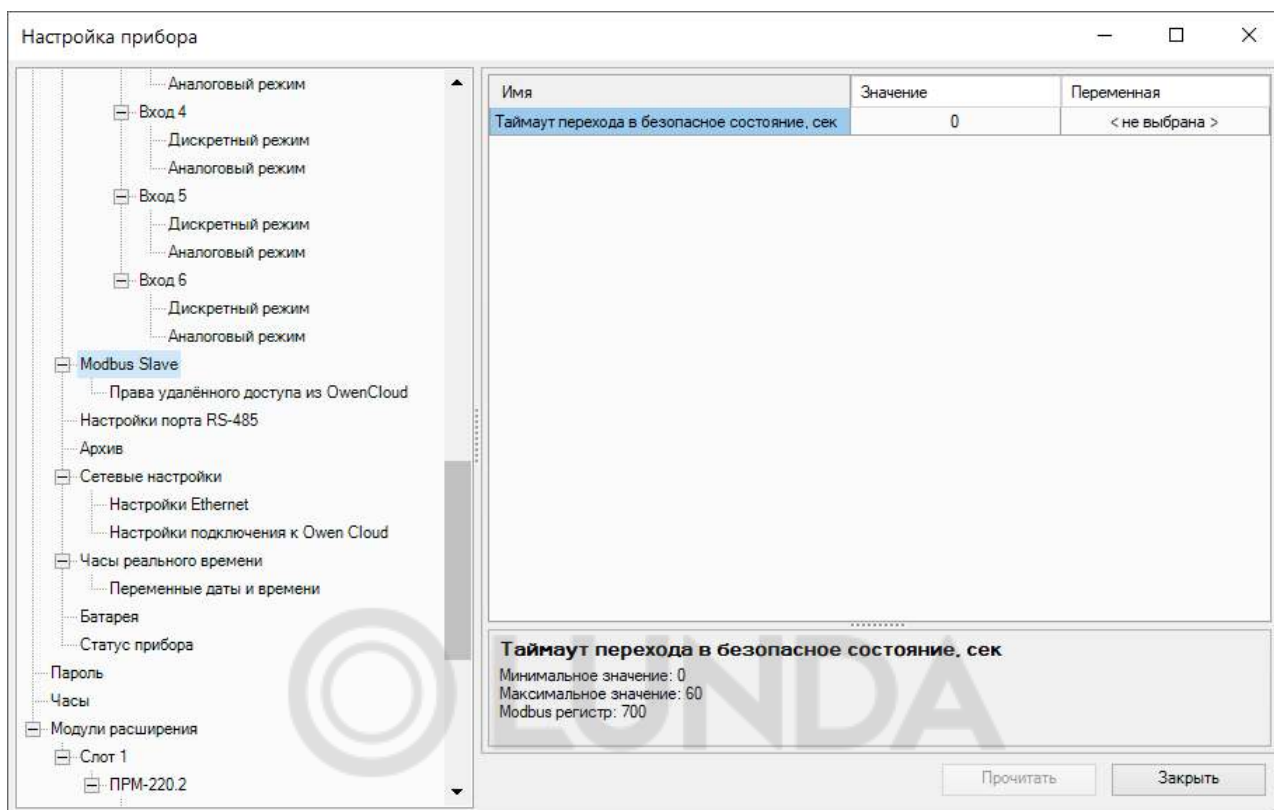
Настройка прибора

Аналоговый режим
Вход 4
Дискретный режим
Аналоговый режим
Вход 5
Дискретный режим
Аналоговый режим
Вход 6
Дискретный режим
Аналоговый режим
Modbus Slave
Права удалённого доступа из OwenCloud
Настройки порта RS-485
Архив
Сетевые настройки
Настройки Ethernet
Настройки подключения к Owen Cloud
Часы реального времени
Переменные даты и времени
Батарея
Статус прибора
Пароль
Часы
Модули расширения
Слот 1
ПРМ-220.2

| Имя | Значение | Переменная |
|---|---|---|
| Таймаут перехода в безопасное состояние, сек | 0 | < не выбрана > |

Таймаут перехода в безопасное состояние, сек
Минимальное значение: 0
Максимальное значение: 60
Modbus регистр: 700

LUNDA

Прочитать
Закрыть